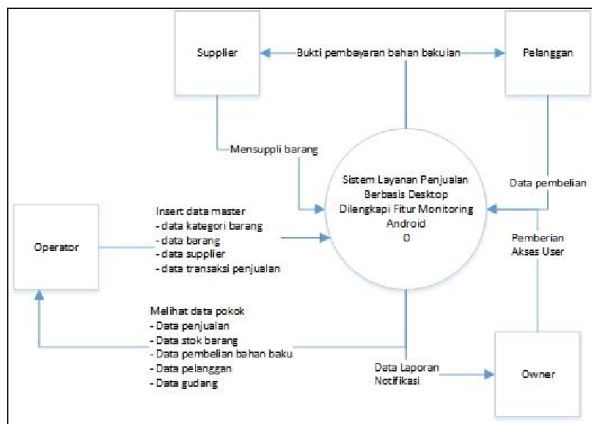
Supplier

Bukti pembayaran bahan bakuulan

Pelanggan

Mensuppli barang

Sistem Layanan Penjualan Berbasis Desktop Dilengkapi Fitur Monitoring Android
0

Data pembelian

Insert data master
- data kategori barang
- data barang
- data supplier
- data transaksi penjualan

Operator

Pemberian Aksas User

Melihat data pokok
- Data penjualan
- Data stok barang
- Data pembelian bahan baku
- Data pelanggan
- Data gudang

Data Laporan Notifikasi

Owner